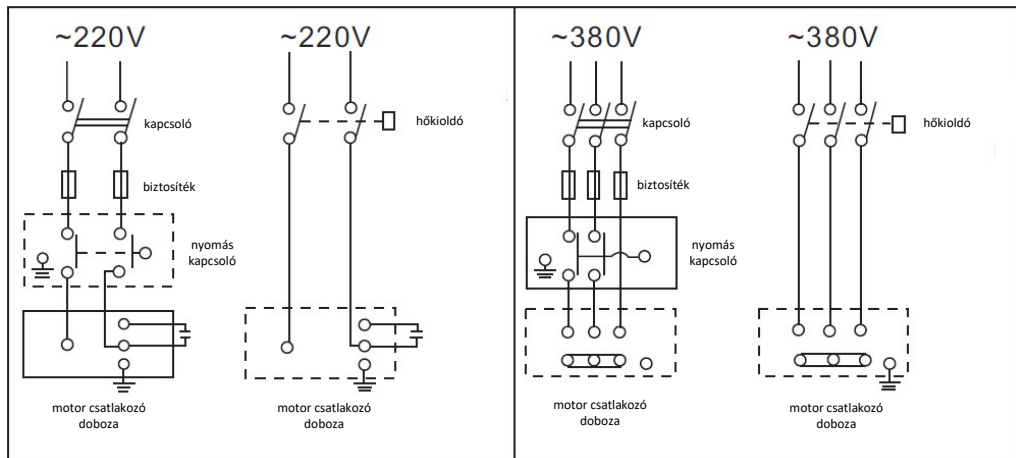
~220V

kapcsoló

biztosíték

nyomás kapcsoló

motor csatlakozó doboza

~220V

hőkioldó

motor csatlakozó doboza

~380V

kapcsoló

biztosíték

nyomás kapcsoló

motor csatlakozó doboza

~380V

hőkioldó

motor csatlakozó doboza